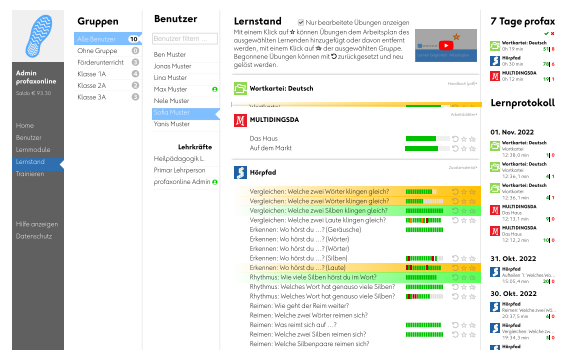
Admin profaxonline
Saldo € 93.30

Home
Benutzer
Lernmodule
Lernstand
Trainieren

Hilfe anzeigen
Datenschutz

Gruppen

Alle Benutzer 10
Ohne Gruppe 0
Förderunterricht 3
Klasse 1A 4
Klasse 2A 2
Klasse 3A 3

Benutzer

Benutzer filtern ...

Ben Muster
Jonas Muster
Lina Muster
Max Muster
Nele Muster
Sofia Muster
Yanis Muster

Lehrkräfte
Heilpädagogik L.
Primar Lehrperson
profaxonline Admin

Lernstand

Nur bearbeitete Übungen anzeigen

Mit einem Klick auf ★ können Übungen dem Arbeitsplan des ausgewählten Lernenden hinzugefügt oder davon entfernt werden, mit einem Klick auf ✱ der ausgewählten Gruppe. Begonnene Übungen können mit ↻ zurückgesetzt und neu gelöst werden.

Wortkartei: Deutsch

MULTIDINGSDA
Das Haus
Auf dem Markt

Hörpfad
Vergleichen: Welche zwei Wörter klingen gleich?
Vergleichen: Welche zwei Wörter klingen gleich?
Vergleichen: Welche zwei Silben klingen gleich?
Vergleichen: Welche zwei Laute klingen gleich?
Erkennen: Wo hörst du ...? (Geräusche)
Erkennen: Wo hörst du ...? (Wörter)
Erkennen: Wo hörst du ...? (Wörter)
Erkennen: Wo hörst du ...? (Silben)
Erkennen: Wo hörst du ...? (Laute)
Rhythmus: Wie viele Silben hörst du im Wort?
Rhythmus: Welches Wort hat genauso viele Silben?
Reimen: Wie geht der Reim weiter?
Reimen: Welche zwei Wörter reimen sich?
Reimen: Was reimt sich auf ...?
Reimen: Welche zwei Silben reimen sich?
Reimen: Welche Silbenpaare reimen sich?

7 Tage profax

Wortkartei: Deutsch
Hörpfad
MULTIDINGSDA

Lernprotokoll

01. Nov. 2022
Wortkartei: Deutsch
Wortkartei: Deutsch
Wortkartei: Deutsch
MULTIDINGSDA
Das Haus
Hörpfad

31. Okt. 2022
Hörpfad

30. Okt. 2022
Hörpfad
Hörpfad